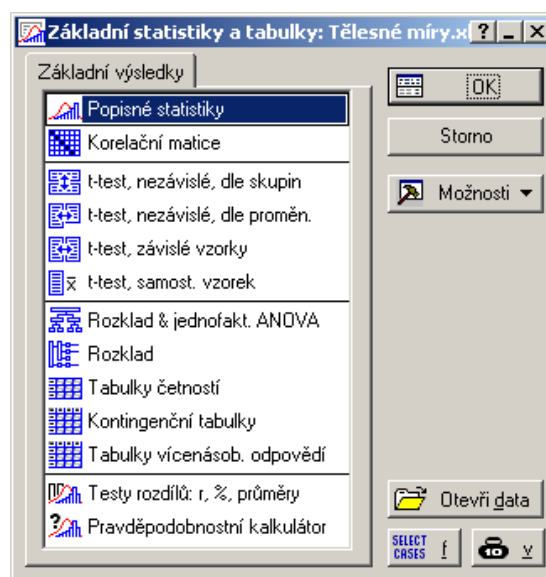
Základní statistiky a tabulky: Tělesné míry.x ? _ ×

Základní výsledky

Popisné statistiky
Korelační matice
t-test, nezávislé, dle skupin
t-test, nezávislé, dle proměn.
t-test, závislé vzorky
$\bar{x}$ t-test, samost. vzorek
Rozklad & jednofakt. ANOVA
Rozklad
Tabulky četností
Kontingenční tabulky
Tabulky vícenásob. odpovědí
Testy rozdílů: r, %, průměry
Pravděpodobnostní kalkulátor

OK
Storno
Možnosti
Otevři data
SELECT CASES
f
v